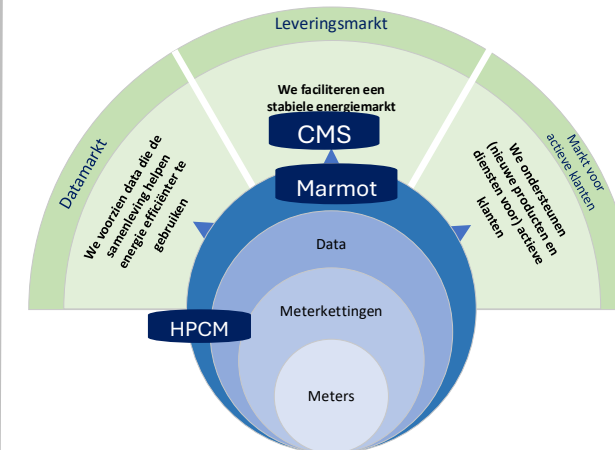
Leveringsmarkt

Datamarkt

Markt voor actieve klanten

We faciliteren een stabiele energiemarkt

CMS

Marmot

We voorzien data die de samenleving helpen energie efficiënter te gebruiken

We ondersteunen (nieuwe producten en diensten voor) actieve klanten

Data

HPCM

Meterkettingen

Meters